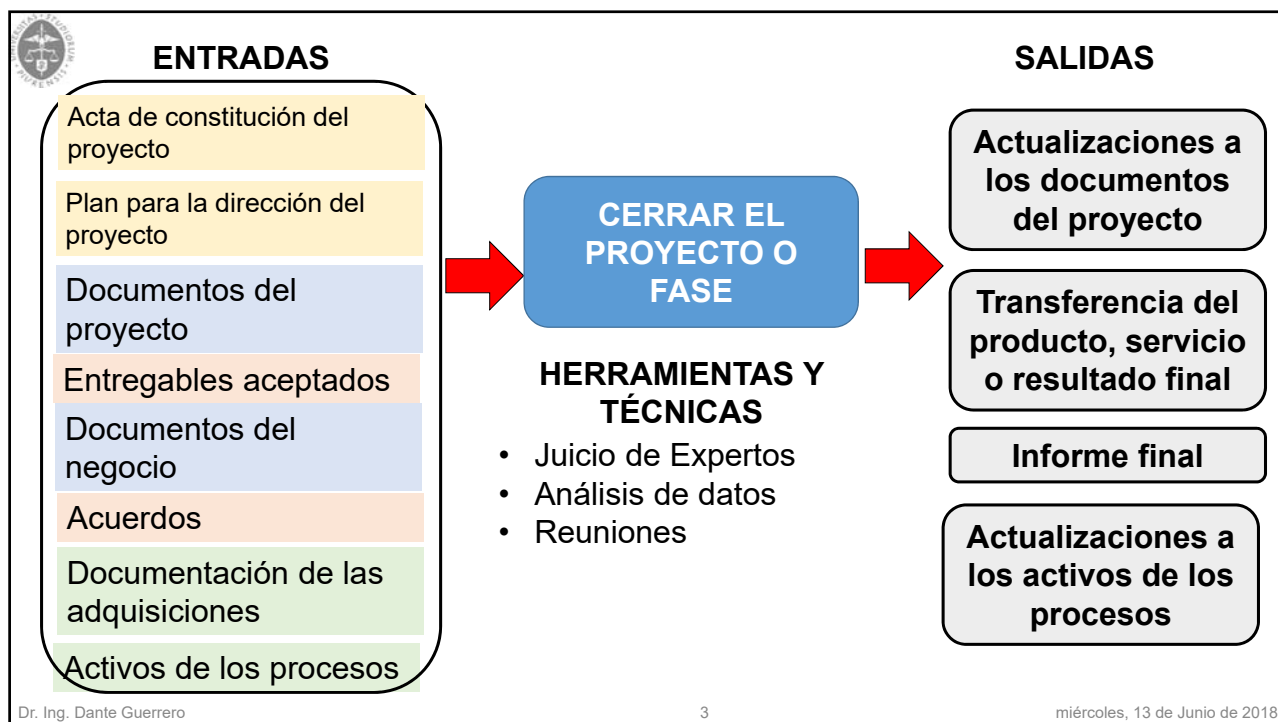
ENTRADAS

Acta de constitución del proyecto

Plan para la dirección del proyecto

Documentos del proyecto

Entregables aceptados

Documentos del negocio

Acuerdos

Documentación de las adquisiciones

Activos de los procesos

CERRAR EL PROYECTO O FASE

HERRAMIENTAS Y TÉCNICAS

- Juicio de Expertos
- Análisis de datos
- Reuniones

SALIDAS

Actualizaciones a los documentos del proyecto

Transferencia del producto, servicio o resultado final

Informe final

Actualizaciones a los activos de los procesos

Dr. Ing. Dante Guerrero

3

miércoles, 13 de Junio de 2018